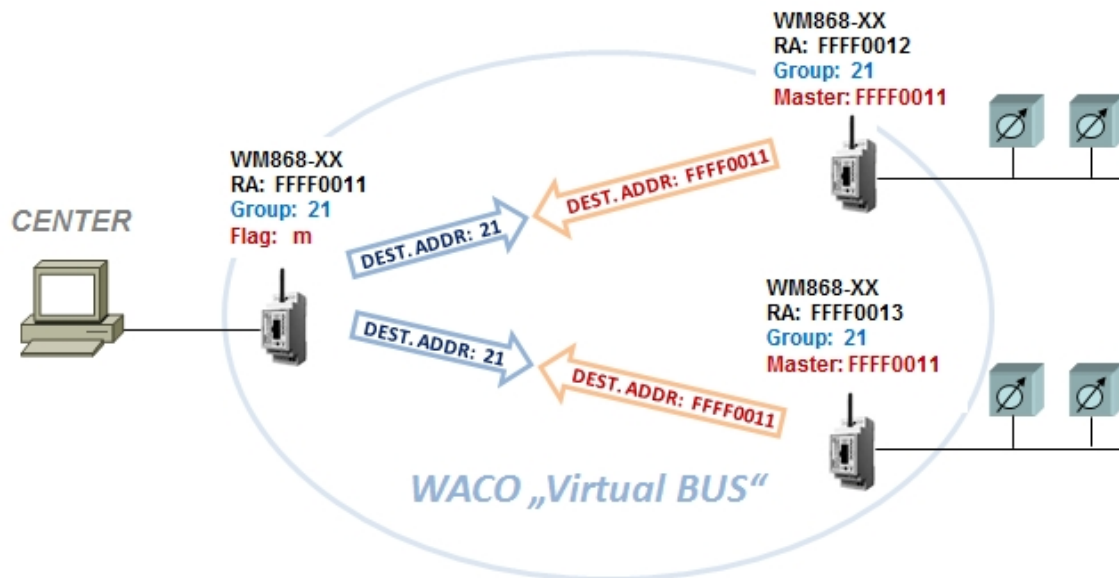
WM868-XX
RA: FFFF0012
Group: 21
Master: FFFF0011

WM868-XX
RA: FFFF0011
Group: 21
Flag: m

CENTER

DEST. ADDR: FFFF0011

DEST. ADDR: 21

WM868-XX
RA: FFFF0013
Group: 21
Master: FFFF0011

DEST. ADDR: 21

DEST. ADDR: FFFF0011

WACO „Virtual BUS“